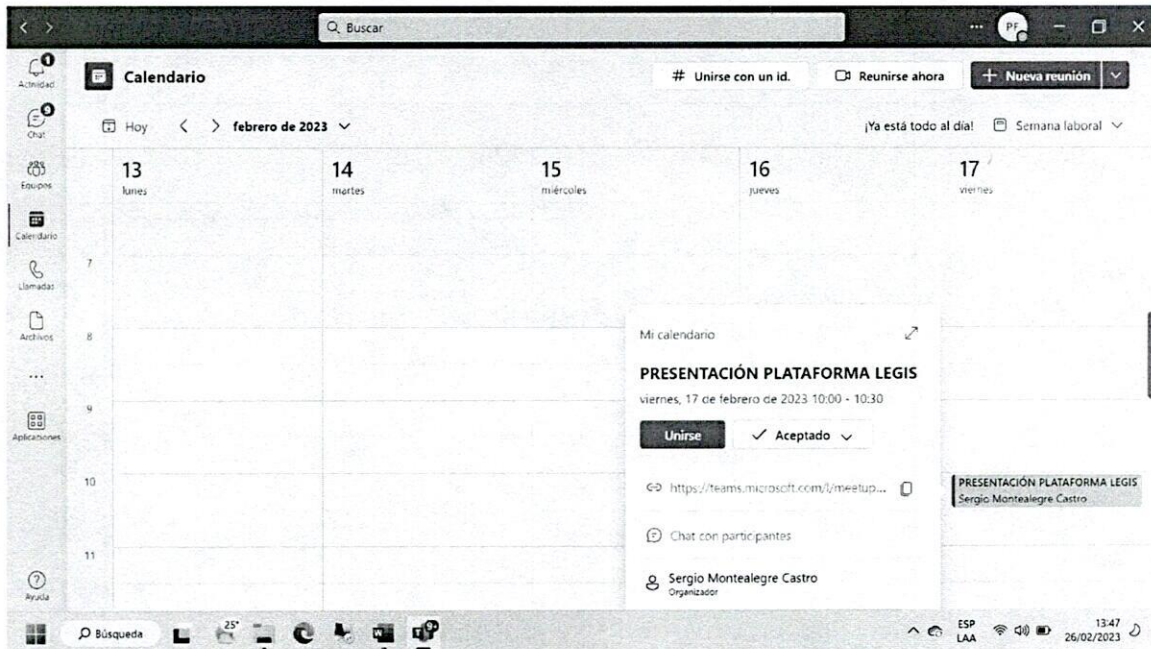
Q Buscar

... PF

Actividad

Chat

Equipos

Calendario

Llamadas

Archivos

...

Aplicaciones

Ayuda

Calendario

# Unirse con un id.

Reunirse ahora

+ Nueva reunión

Hoy < > febrero de 2023

¡Ya está todo al día!

Semana laboral

13
lunes

14
martes

15
miércoles

16
jueves

17
viernes

7

8

9

10

11

Mi calendario

PRESENTACIÓN PLATAFORMA LEGIS

viernes, 17 de febrero de 2023 10:00 - 10:30

Unirse

✓ Aceptado

https://teams.microsoft.com/l/meetup...

Chat con participantes

Sergio Montealegre Castro
Organizador

PRESENTACIÓN PLATAFORMA LEGIS
Sergio Montealegre Castro

Búsqueda

25°

ESP
LAA

13:47
26/02/2023